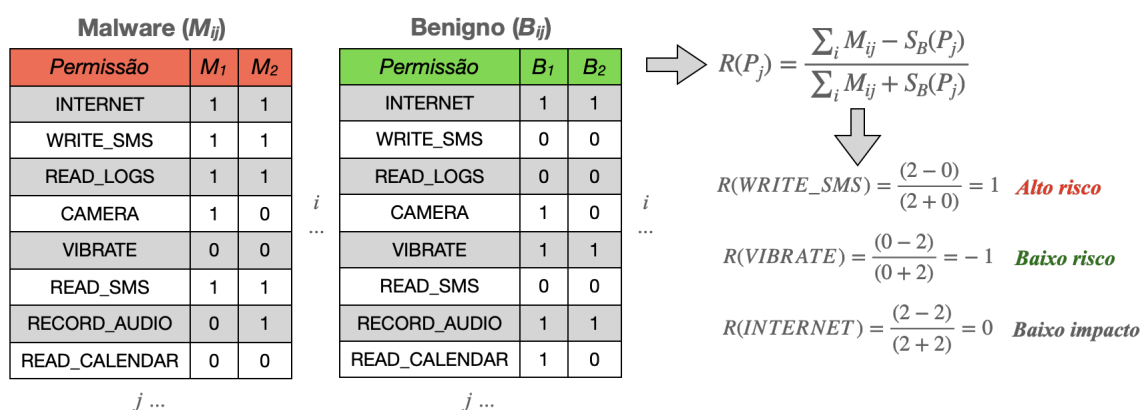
Malware ($M_{ij}$)

| Permissão | $M_1$ | $M_2$ |
|---|---|---|
| INTERNET | 1 | 1 |
| WRITE_SMS | 1 | 1 |
| READ_LOGS | 1 | 1 |
| CAMERA | 1 | 0 |
| VIBRATE | 0 | 0 |
| READ_SMS | 1 | 1 |
| RECORD_AUDIO | 0 | 1 |
| READ_CALENDAR | 0 | 0 |

$i$ ...

$j$ ...

Benigno ($B_{ij}$)

| Permissão | $B_1$ | $B_2$ |
|---|---|---|
| INTERNET | 1 | 1 |
| WRITE_SMS | 0 | 0 |
| READ_LOGS | 0 | 0 |
| CAMERA | 1 | 0 |
| VIBRATE | 1 | 1 |
| READ_SMS | 0 | 0 |
| RECORD_AUDIO | 1 | 1 |
| READ_CALENDAR | 1 | 0 |

$i$ ...

$j$ ...

$R(P_j) = \frac{\sum_i M_{ij} - S_B(P_j)}{\sum_i M_{ij} + S_B(P_j)}$

$R(WRITE\_SMS) = \frac{(2-0)}{(2+0)} = 1$ Alto risco

$R(VIBRATE) = \frac{(0-2)}{(0+2)} = -1$ Baixo risco

$R(INTERNET) = \frac{(2-2)}{(2+2)} = 0$ Baixo impacto